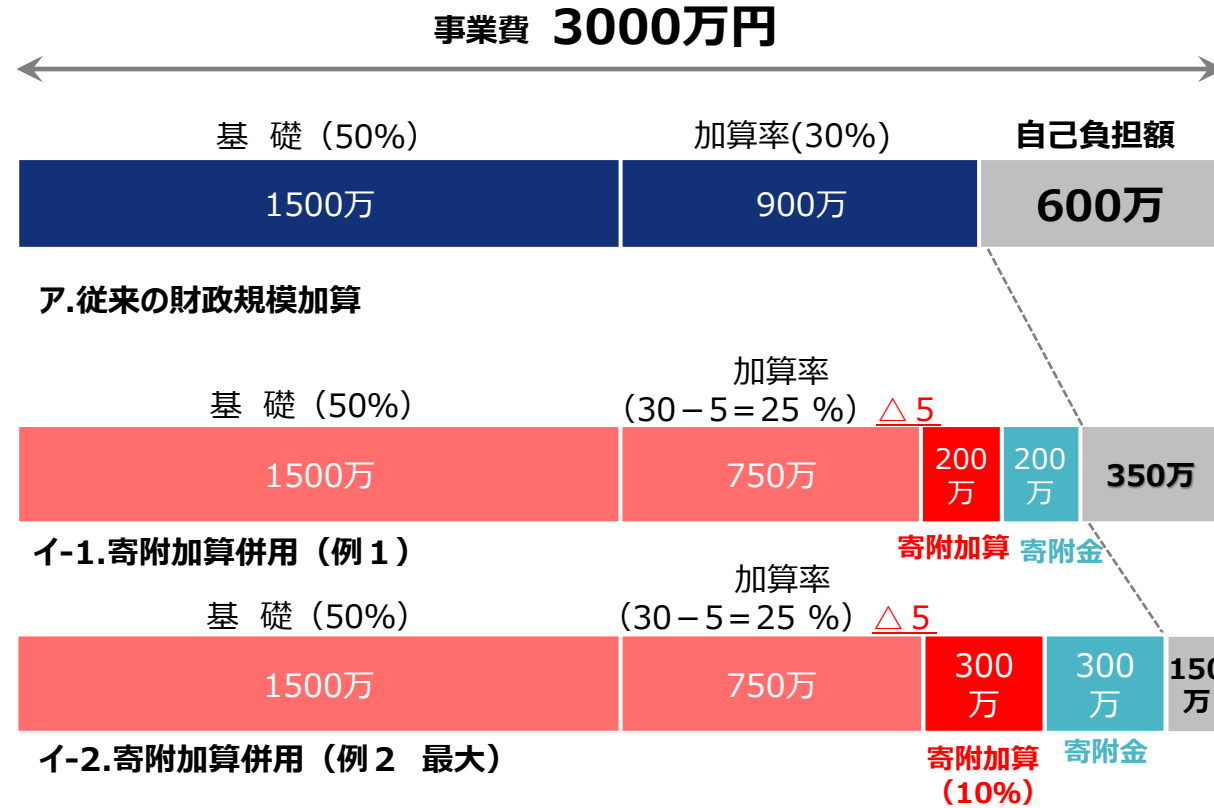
事業費 3000万円

基 礎（50%）

加算率(30%)

自己負担額

1500万

900万

600万

ア.従来の財政規模加算

基 礎（50%）

加算率
（30－5＝25 %）△５

1500万

750万

200万

200万

350万

イ-1.寄附加算併用（例１）

寄附加算

寄附金

基 礎（50%）

加算率
（30－5＝25 %）△５

1500万

750万

300万

300万

150万

イ-2.寄附加算併用（例２ 最大）

寄附加算
（10%）

寄附金